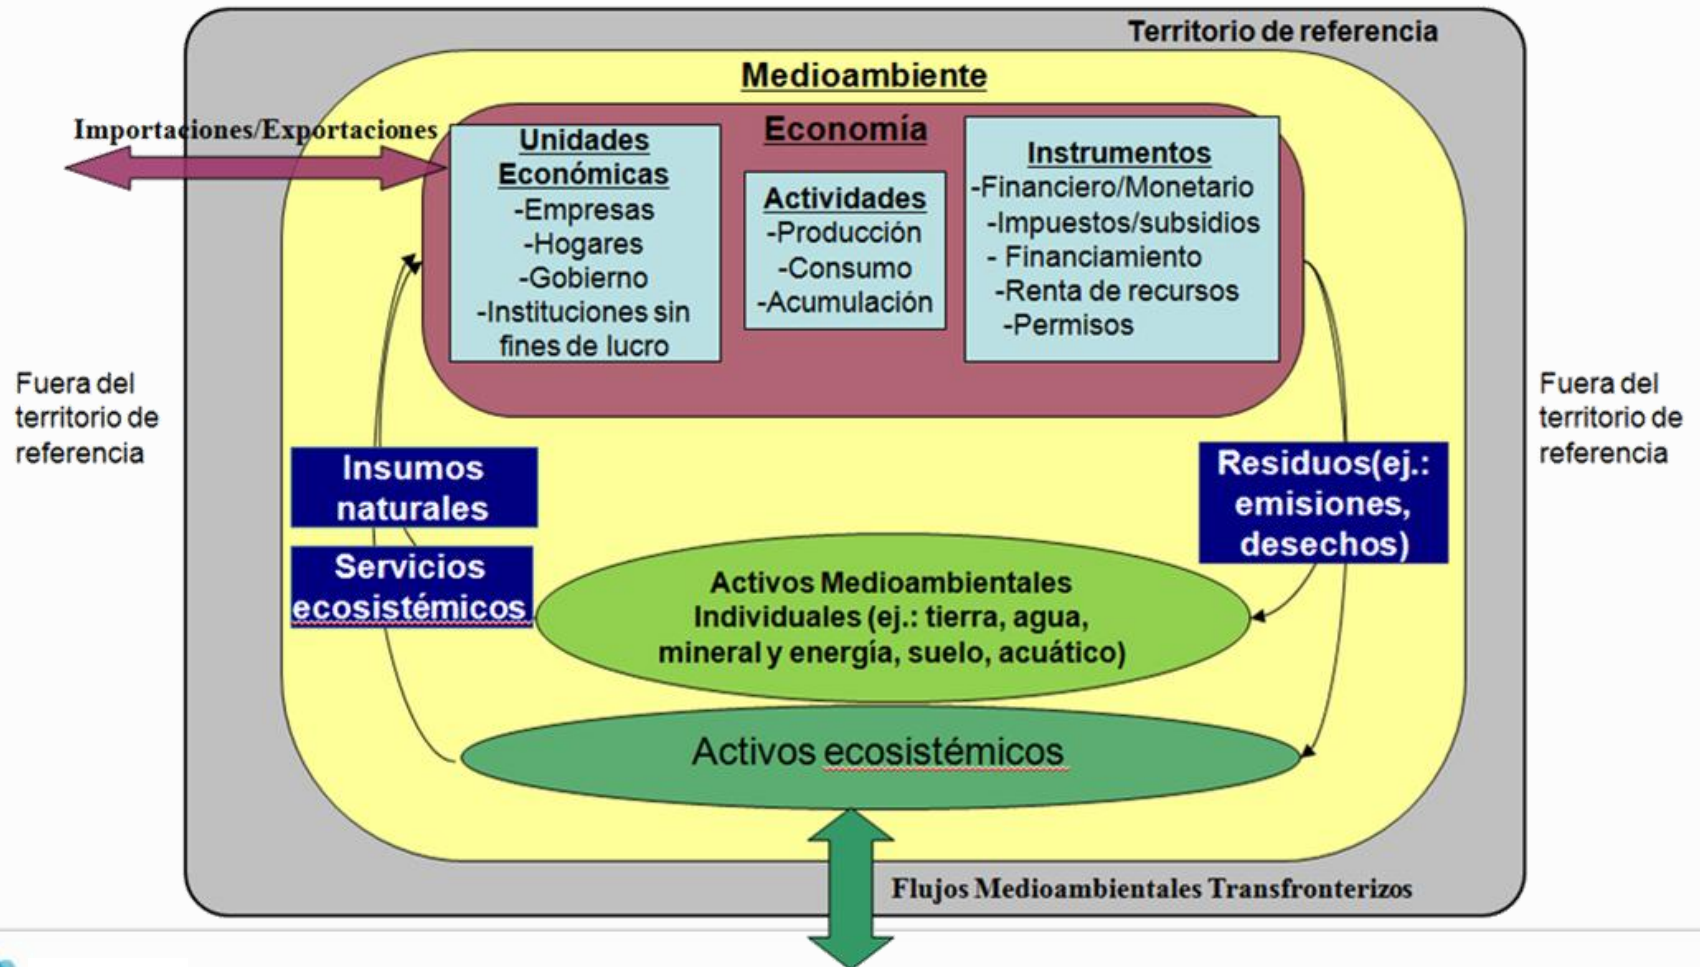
Territorio de referencia

Medioambiente

Importaciones/Exportaciones

Economía

Unidades Económicas
-Empresas
-Hogares
-Gobierno
-Instituciones sin fines de lucro

Actividades
-Producción
-Consumo
-Acumulación

Instrumentos
-Financiero/Monetario
-Impuestos/subsidios
- Financiamiento
-Renta de recursos
-Permisos

Fuera del territorio de referencia

Fuera del territorio de referencia

Insumos naturales

Servicios ecosistémicos

Residuos(ej.: emisiones, desechos)

Activos Medioambientales Individuales (ej.: tierra, agua, mineral y energía, suelo, acuático)

Activos ecosistémicos

Flujos Medioambientales Transfronterizos